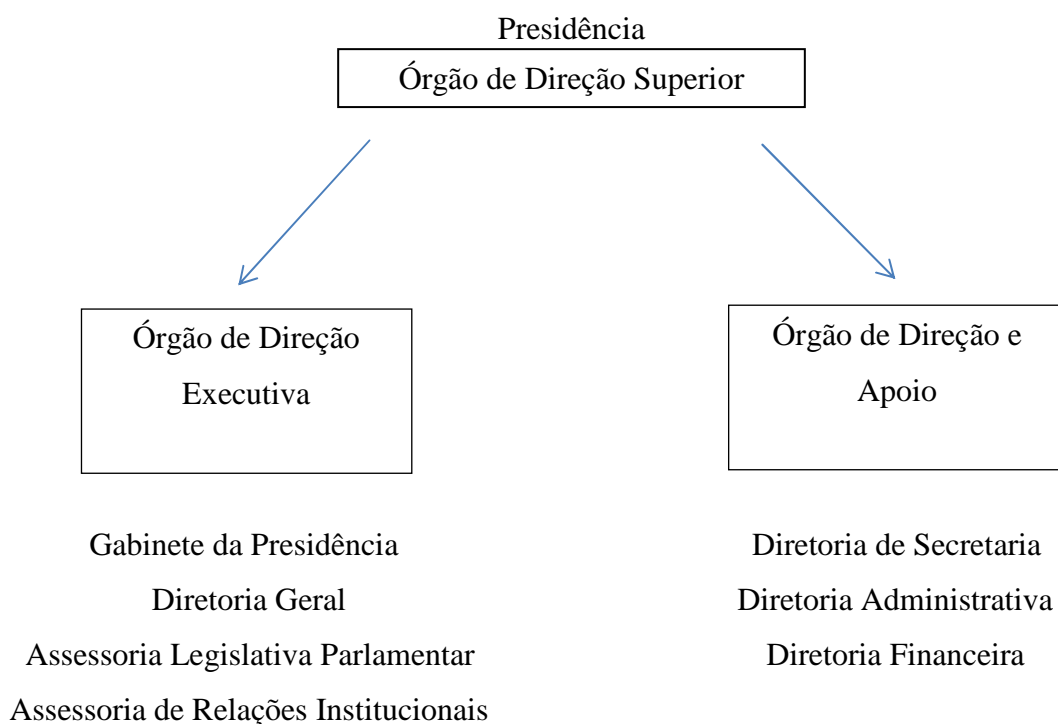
Presidência

Órgão de Direção Superior

Órgão de Direção Executiva

Gabinete da Presidência
Diretoria Geral
Assessoria Legislativa Parlamentar
Assessoria de Relações Institucionais

Órgão de Direção e Apoio

Diretoria de Secretaria
Diretoria Administrativa
Diretoria Financeira